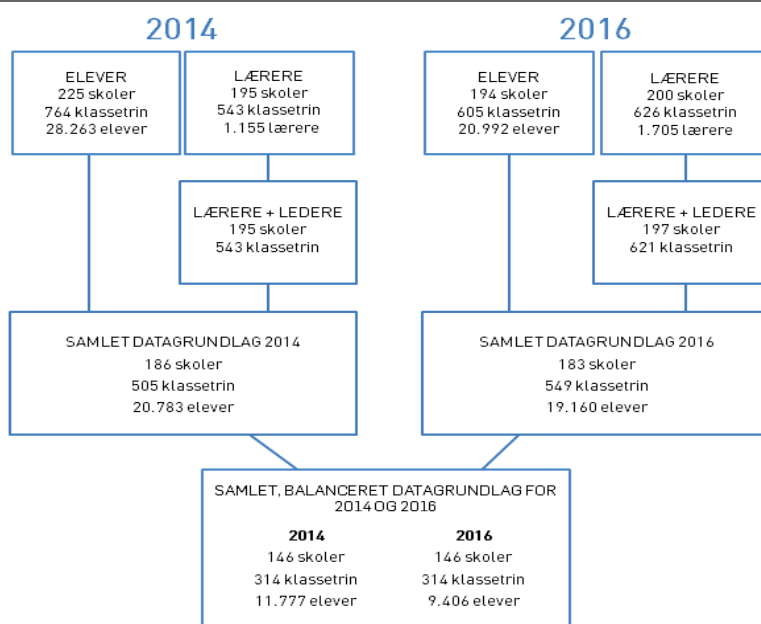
2014

2016

ELEVER
225 skoler
764 klassetrin
28.263 elever

LÆRERE
195 skoler
543 klassetrin
1.155 lærere

LÆRERE + LEDERE
195 skoler
543 klassetrin

ELEVER
194 skoler
605 klassetrin
20.992 elever

LÆRERE
200 skoler
626 klassetrin
1.705 lærere

LÆRERE + LEDERE
197 skoler
621 klassetrin

SAMLET DATAGRUNDLAG 2014
186 skoler
505 klassetrin
20.783 elever

SAMLET DATAGRUNDLAG 2016
183 skoler
549 klassetrin
19.160 elever

SAMLET, BALANCERET DATAGRUNDLAG FOR 2014 OG 2016

| 2014 | 2016 |
|---|---|
| 146 skoler | 146 skoler |
| 314 klassetrin | 314 klassetrin |
| 11.777 elever | 9.406 elever |